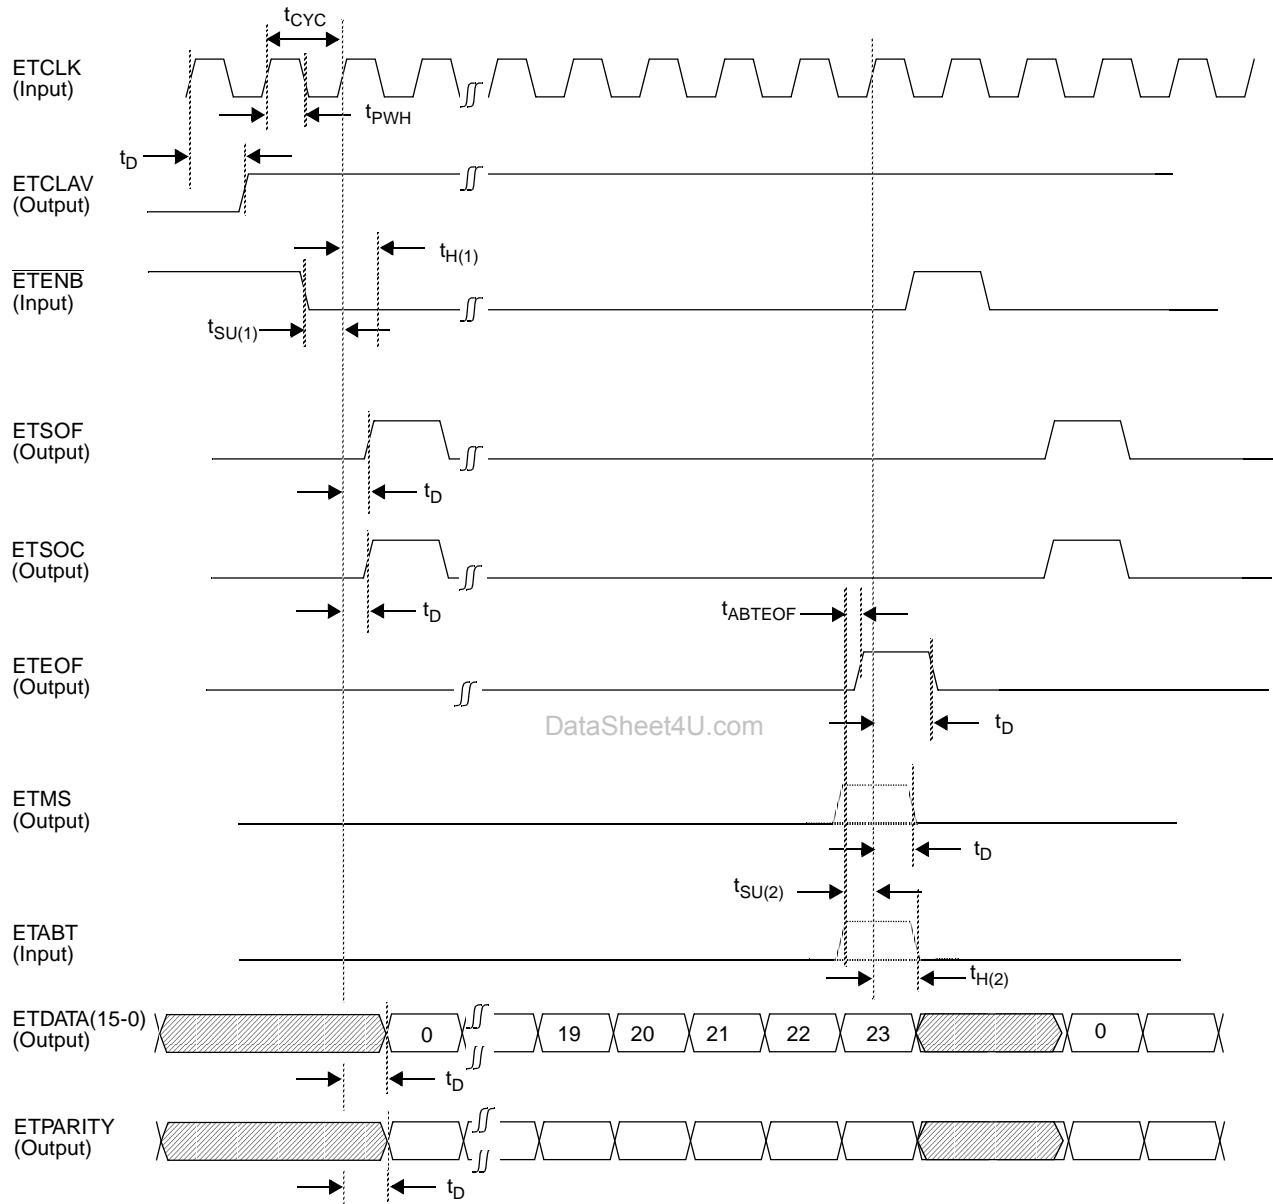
$t_{CYC}$

ETCLK
(Input)

$t_{PWH}$

$t_D$

ETCLAV
(Output)

$t_{H(1)}$

$\overline{ETENB}$
(Input)

$t_{SU(1)}$

ETSOF
(Output)

$t_D$

ETSOC
(Output)

$t_D$

$t_{ABTEOF}$

ETEOF
(Output)

DataSheet4U.com

$t_D$

ETMS
(Output)

$t_D$

$t_{SU(2)}$

ETABT
(Input)

$t_{H(2)}$

ETDATA(15-0)
(Output)

0

19

20

21

22

23

0

$t_D$

ETPARITY
(Output)

$t_D$